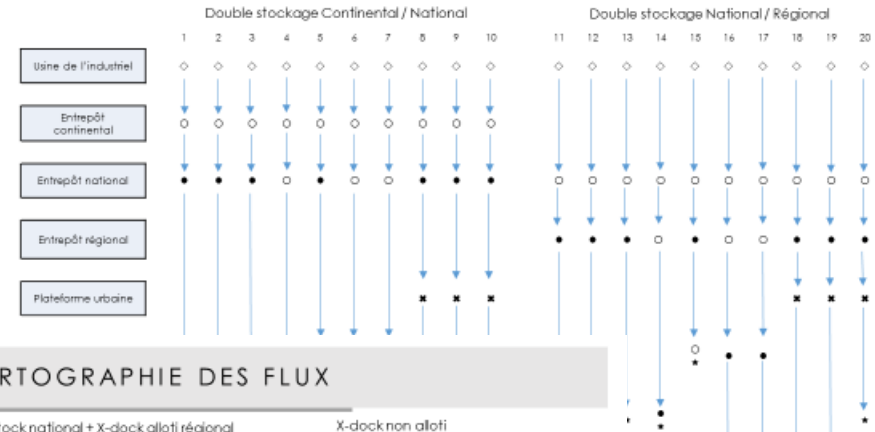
Double stockage Continental / National

Double stockage National / Régional

1 2 3 4 5 6 7 8 9 10

11 12 13 14 15 16 17 18 19 20

Usine de l'industriel

Entrepôt continental

Entrepôt national

Entrepôt régional

Plateforme urbaine

RTOGRAPHIE DES FLUX

dock national + X-dock alloti régional

X-dock non alloti